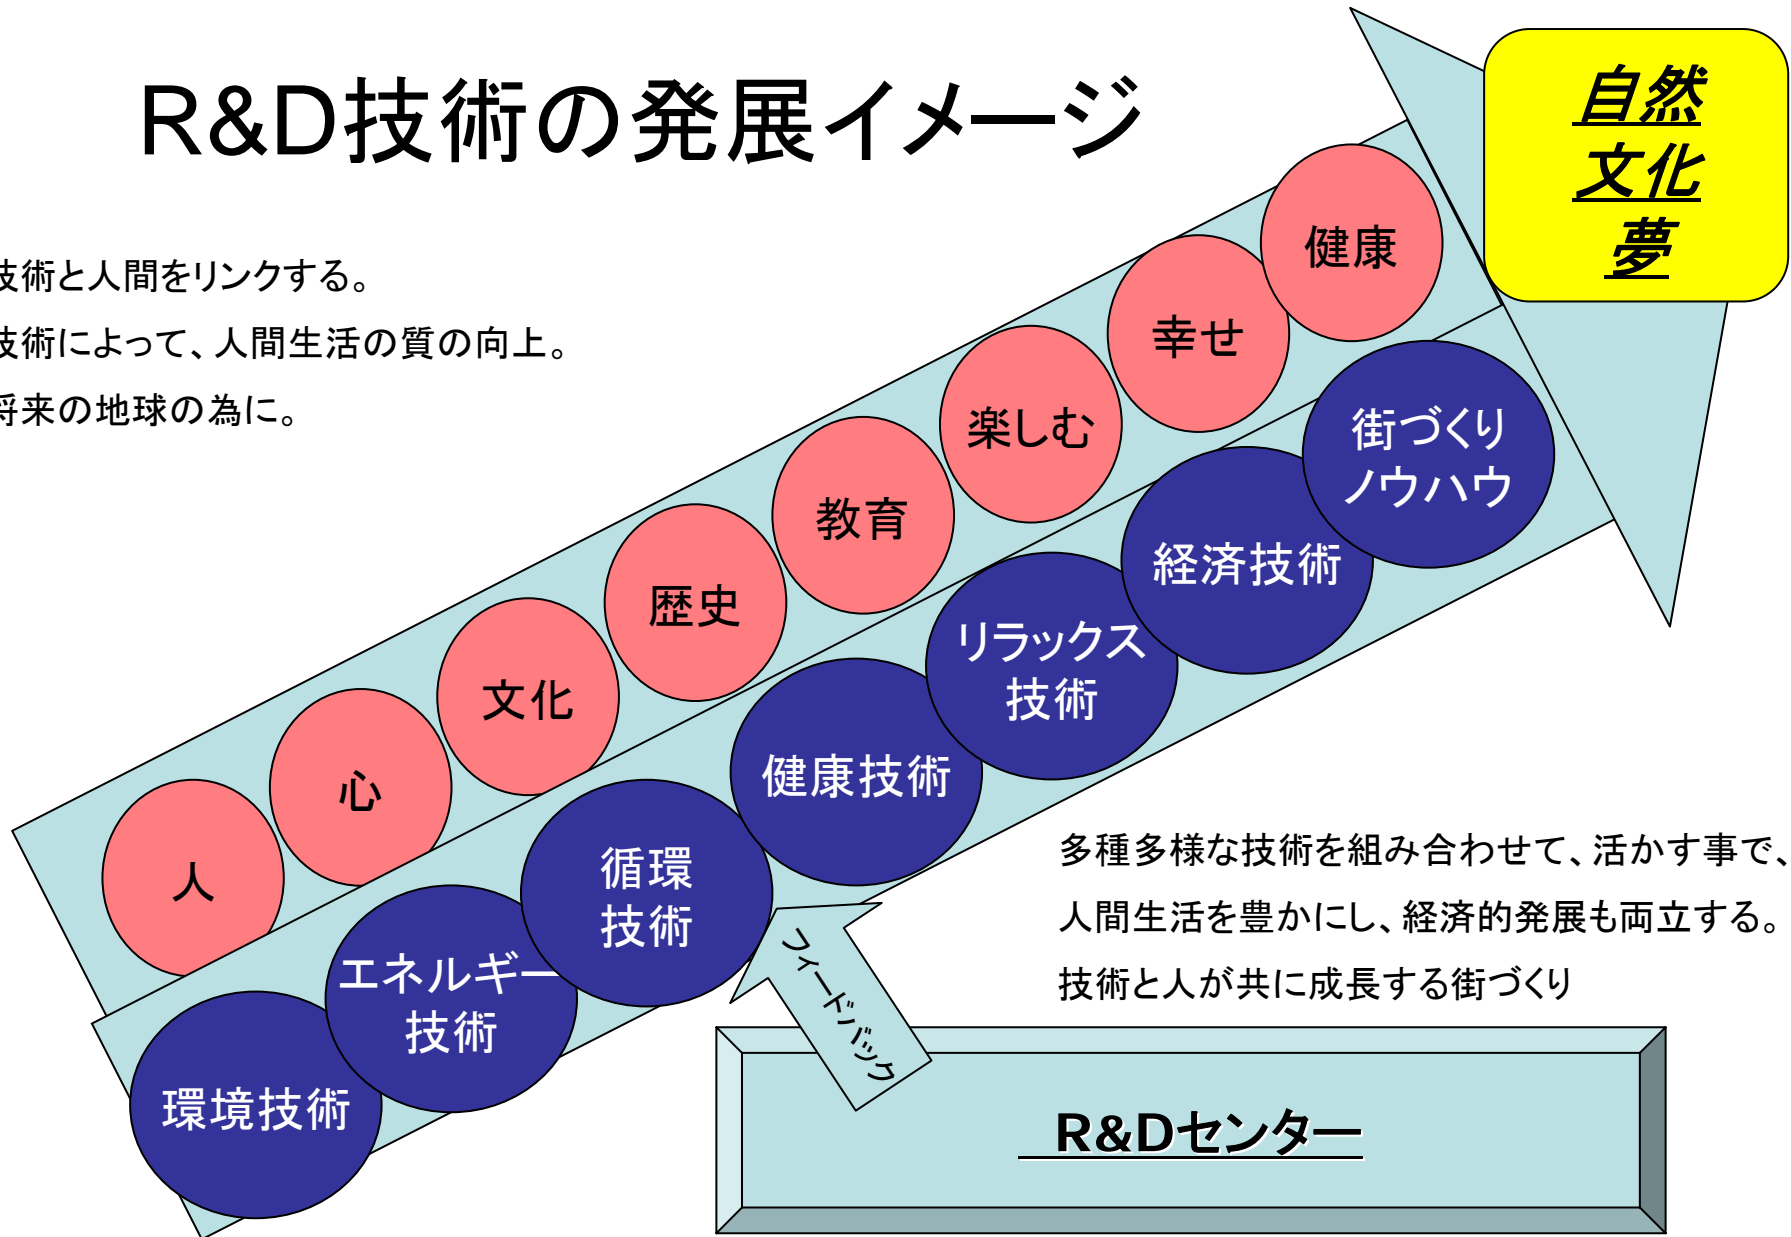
R&D技術の発展イメージ

自然
文化
夢

技術と人間をリンクする。
技術によって、人間生活の質の向上。
将来の地球の為に。

人
心
文化
歴史
教育
楽しむ
幸せ
健康

環境技術
エネルギー技術
循環技術
健康技術
リラックス技術
経済技術
街づくりノウハウ

多種多様な技術を組み合わせて、活かす事で、
人間生活を豊かにし、経済的発展も両立する。
技術と人が共に成長する街づくり

フィードバック

R&Dセンター